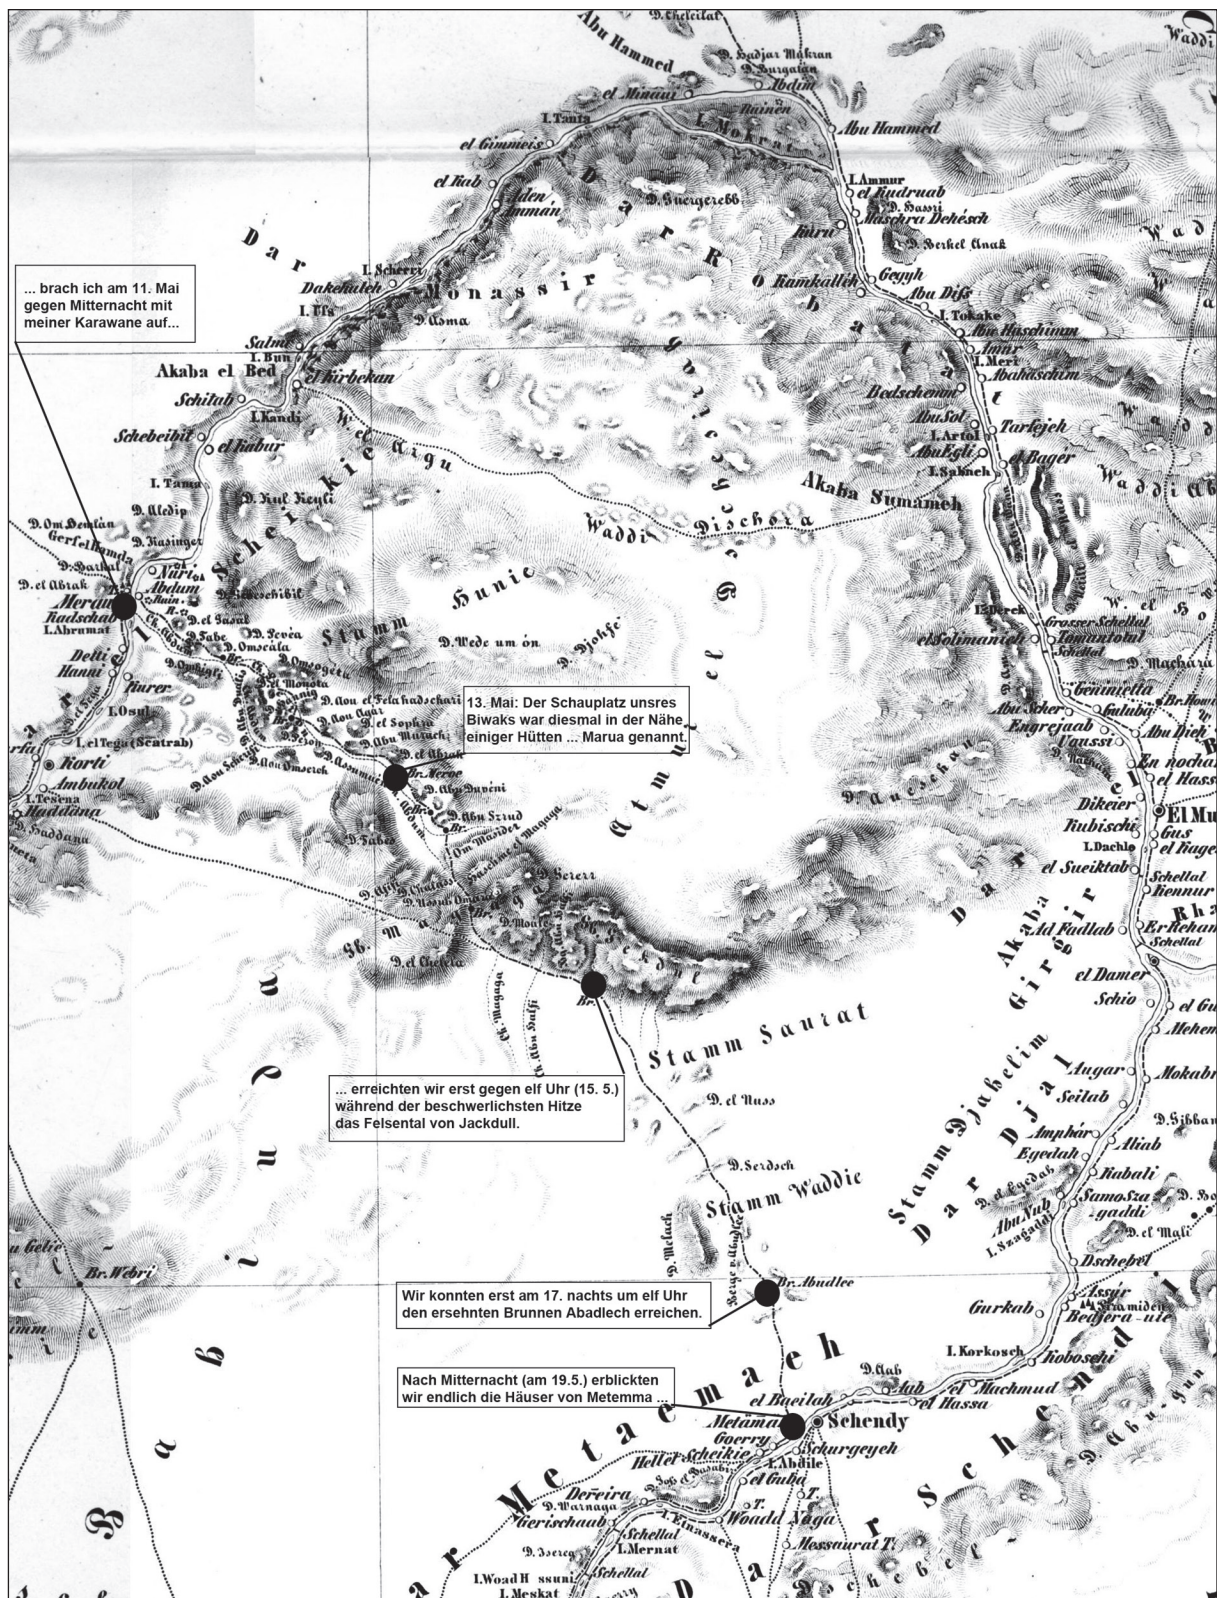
... brach ich am 11. Mai gegen Mitternacht mit meiner Karawane auf...

13. Mai: Der Schauplatz unsres Biwaks war diesmal in der Nähe einiger Hütten ... Marua genannt.

... erreichten wir erst gegen elf Uhr (15. 5.) während der beschwerlichsten Hitze das Felsental von Jackdull.

Wir konnten erst am 17. nachts um elf Uhr den ersehnten Brunnen Abadlech erreichen.

Nach Mitternacht (am 19.5.) erblickten wir endlich die Häuser von Metemma ...

D. Chelcilat
Abu Hammed
D. Sadjar Mokran
D. Surgatan
Abdim
el Minaui
Rainen
I. Tanta
I. Mokrat
Abu Hammed
el Gimmeis
I. Ammur
el Kudruab
el Kab
Aden Amman
D. Suergerebb
D. Sassi
Maschra Dehesch
Kuru
D. Serkel Anak
Dar
I. Scherri
Dakehaleh
Monassir
Ramkalleh
Gegyh
Abu Diss
I. Ussi
D. Aoma
I. Tokake
Abu Haschimm
Salmi
I. Bun
Amur
I. Merr
Akaba el Bed
Kirbekan
Abahaschim
Schitab
I. Kandi
Bedscheme
Schebeibit
el Kabur
AbuSol
Tarfejeh
I. Artol
AbuEgli
I. Sabneh
el Bager
W. el Aigu
I. Tama
Akaba Sumameh
Waddi Dischora
D. Kul Kenli
Scheikie
D. Om Demlan
D. Aledip
Gersel hamda
D. Kasinger
D. Baiual
Nurt
D. el Abrak
Abdum
Merauí
Radschab
I. Ahrumat
D. Serschibil
Hunie
I. Derek
Grosser Schellal
Tomantotal
Schellal
el Solimanieh
D. Wede um on
D. Djohfe
W. el Ho
D. Machara
D. el Sasul
D. Sabe
D. Sevea
Stamm
D. Omsekela
Delli
Hanni
D. Omsogetu
D. Monota
Genniella
Gulubi
Abu Scher
Engrejaab
Abu Dieh
Kurer
I. Osul
D. Aou el Feia hadschari
D. Aou Aami
D. el Sophra
D. Abu Muzachi
D. el Abrak
Br. Meroe
Naussi
En nochal
el Hass
I. el Tegu (Scatrab)
Korti
Ambukol
I. Tesena
Haddana
D. Aou Schesisi
D. Aou Omserek
D. Abu Dupeni
D. Abu Szrud
Br.
Om Mosider
Pusseni el Magaga
Atmur
D. Auesschan
Dikeier
El Mu
Rubischi
Gus
el Kage
el Sueiktab
Schellal
Kennur
Er Rehan
Schellal
D. Sabe
D. Serern
D. Monto
Gb. Ma
D. el Chesera
Br.
Ch. Magaga
Ch. Abu Sulfi
Stamm Saurat
Dar
Akaba
Girgir
Ad Fadlab
el Damer
Schio
el Gu
Mehen
Mokabr
Augar
Seilab
D. Sibban
D. el Nuss
D. Serdsch
Stamm Waddie
D. Melach
Stamm Djabelim
Dar Djal
Amphar
Eyedah
Aliab
Rabali
SamoSza
gaddi
D. el Mali
AbuNub
I. Szagaddi
D. el Lyedah
Dschebel
Br. Webri
Br. Abudlee
Gurkab
Issur
Beidera
I. Korkosch
Kobosch
Metemmeh
D. Aab
Aab
el Machmud
el Hassa
el Baeilah
Metama
Schendy
Goerry
Scheikie
Schurgeyeh
I. Abdile
Hellet
el Gubi
Dereira
D. Warnaga
Gerischaab
I. Einassera
Woadd Naga
Schellal
I. Mernat
Messaurat T.
D. Iserea
Schellal
I. Woad H ssuni
I. Meskat
Dar Schendi
Dschebel
Bahiuda
Dar Metaemaeh